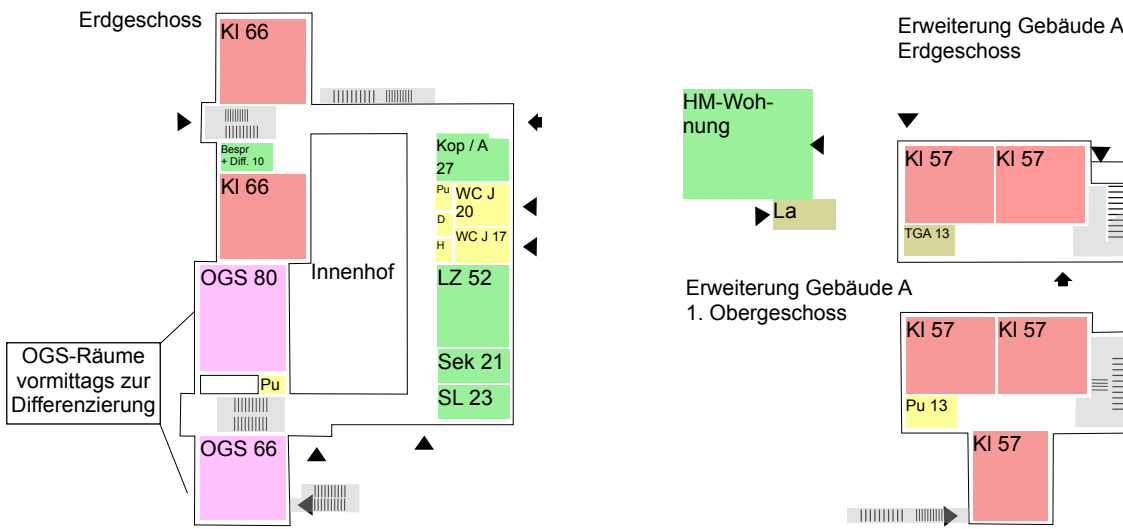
Erdgeschoss

Kl 66

Bespr + Diff. 10

Kl 66

OGS 80

Pu

OGS 66

Innenhof

Kop / A 27

Pu

D

H

WC J 20

WC J 17

LZ 52

Sek 21

SL 23

OGS-Räume vormittags zur Differenzierung

Erweiterung Gebäude A
Erdgeschoss

HM-Wohnung

La

Kl 57

Kl 57

TGA 13

Erweiterung Gebäude A
1. Obergeschoss

Kl 57

Kl 57

Pu 13

Kl 57